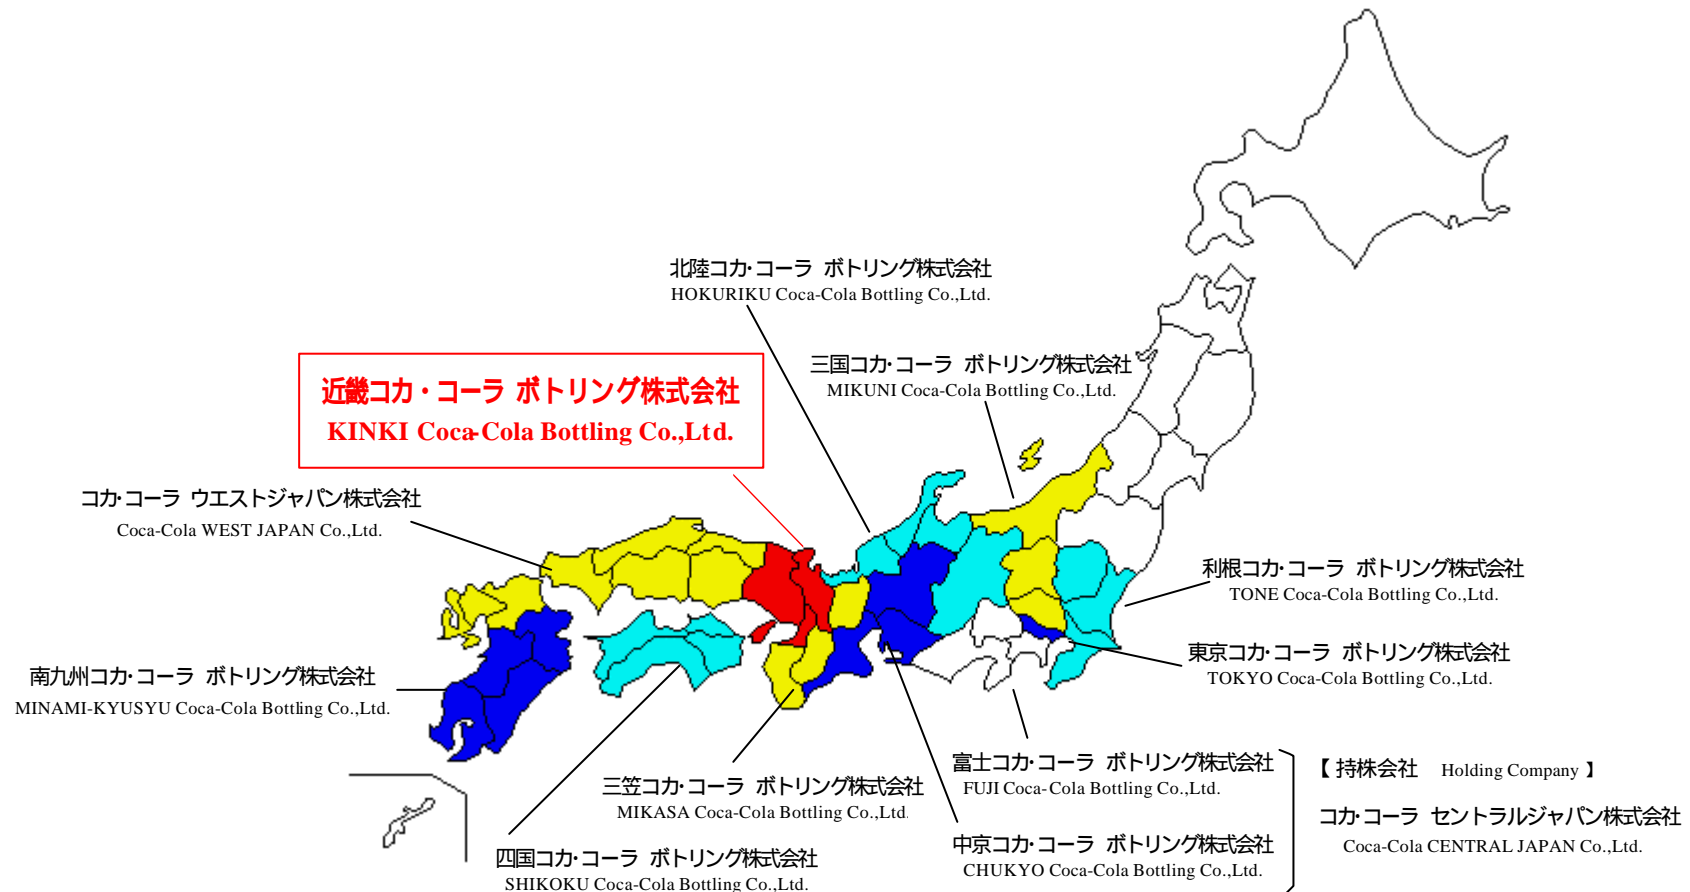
北陸コカ･コーラ ボトリング株式会社
HOKURIKU Coca-Cola Bottling Co.,Ltd.

三国コカ･コーラ ボトリング株式会社
MIKUNI Coca-Cola Bottling Co.,Ltd.

近畿コカ・コーラ ボトリング株式会社
KINKI Coca-Cola Bottling Co.,Ltd.

コカ･コーラ ウエストジャパン株式会社
Coca-Cola WEST JAPAN Co.,Ltd.

利根コカ･コーラ ボトリング株式会社
TONE Coca-Cola Bottling Co.,Ltd.

南九州コカ･コーラ ボトリング株式会社
MINAMI-KYUSYU Coca-Cola Bottling Co.,Ltd.

東京コカ･コーラ ボトリング株式会社
TOKYO Coca-Cola Bottling Co.,Ltd.

富士コカ･コーラ ボトリング株式会社
FUJI Coca-Cola Bottling Co.,Ltd.

【 持株会社 Holding Company 】

三笠コカ･コーラ ボトリング株式会社
MIKASA Coca-Cola Bottling Co.,Ltd.

コカ･コーラ セントラルジャパン株式会社
Coca-Cola CENTRAL JAPAN Co.,Ltd.

中京コカ･コーラ ボトリング株式会社
CHUKYO Coca-Cola Bottling Co.,Ltd.

四国コカ･コーラ ボトリング株式会社
SHIKOKU Coca-Cola Bottling Co.,Ltd.